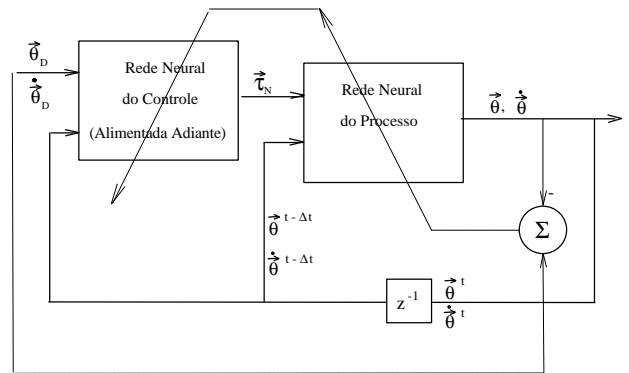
$\vec{\theta}_D$
$\dot{\vec{\theta}}_D$

Rede Neural
do Controle
(Alimentada Adiante)

$\vec{\tau}_N$

Rede Neural
do Processo

$\vec{\theta}$, $\dot{\vec{\theta}}$

-

$\Sigma$

$\vec{\theta}^{\,t - \Delta t}$
$\dot{\vec{\theta}}^{\,t - \Delta t}$

$z^{-1}$

$\vec{\theta}^{\,t}$
$\dot{\vec{\theta}}^{\,t}$